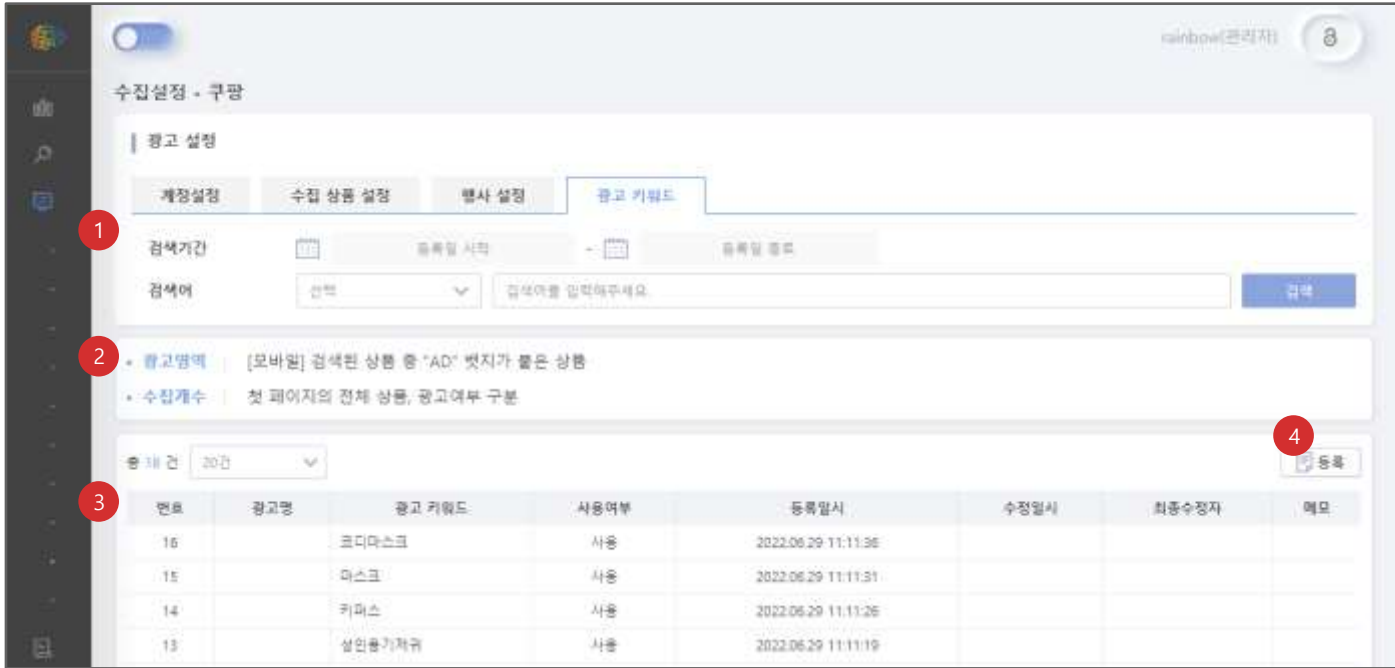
rainbow(관리자)

수집설정 - 쿠팡

광고 설정

계정설정 | 수집 상품 설정 | 행사 설정 | 광고 키워드

1

검색기간 등록일 시작 ~ 등록일 종료

검색어 선택 검색어를 입력해주세요. 검색

2

• 광고영역 | [모바일] 검색된 상품 중 "AD" 뱃지가 붙은 상품

• 수집개수 | 첫 페이지의 전체 상품, 광고여부 구분

총 16 건 20건

4

등록

3

| 번호 | 광고명 | 광고 키워드 | 사용여부 | 등록일시 | 수정일시 | 최종수정자 | 메모 |
|---|---|---|---|---|---|---|---|
| 16 | | 코디마스크 | 사용 | 2022.06.29 11:11:36 | | | |
| 15 | | 마스크 | 사용 | 2022.06.29 11:11:31 | | | |
| 14 | | 키마스 | 사용 | 2022.06.29 11:11:26 | | | |
| 13 | | 성인용기저귀 | 사용 | 2022.06.29 11:11:19 | | | |